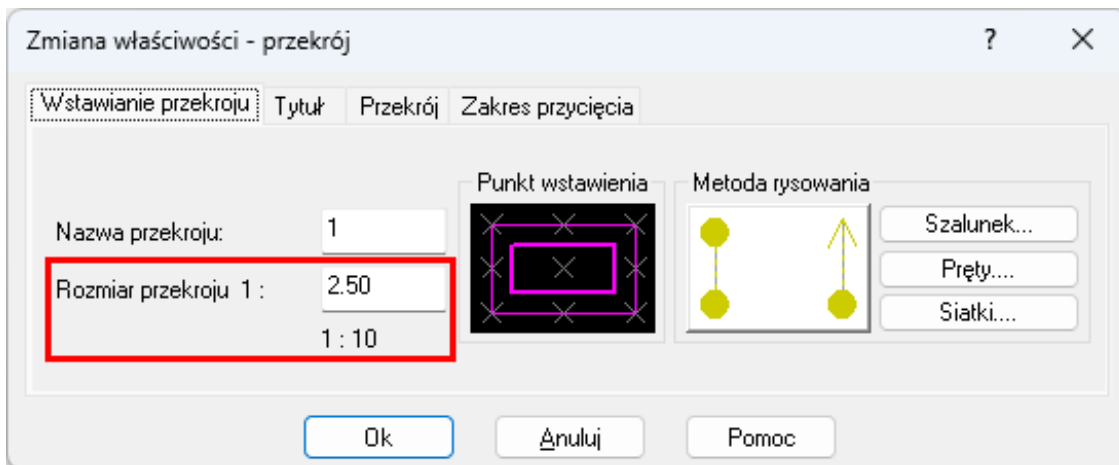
Zmiana właściwości - przekrój

?

Wstawianie przekroju | Tytuł | Przekrój | Zakres przycięcia

Nazwa przekroju: 1

Rozmiar przekroju 1 : 2.50

1 : 10

Punkt wstawienia

Metoda rysowania

Szalunek...

Pręty....

Siatki....

Ok

Anuluj

Pomoc